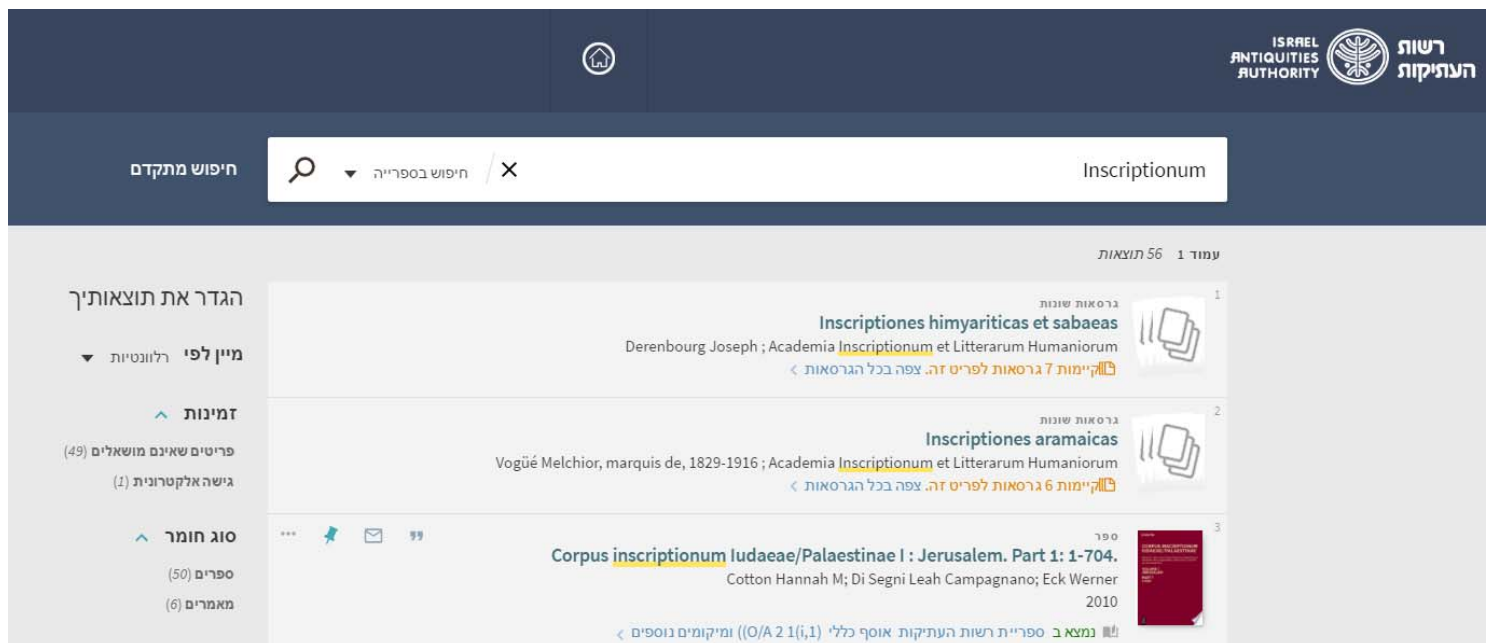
ISRAEL ANTIQUITIES AUTHORITY
רשות העתיקות

Inscriptionum
חיפוש בספרייה
חיפוש מתקדם

עמוד 1 56 תוצאות

הגדר את תוצאותיך

מיין לפי רלוונטיות

זמינות
פריטים שאינם מושאלים (49)
גישה אלקטרונית (1)

סוג חומר
ספרים (50)
מאמרים (6)

1
גרסאות שונות
Inscriptiones himyariticas et sabaeas
Derenbourg Joseph ; Academia Inscriptionum et Litterarum Humaniorum
קיימות 7 גרסאות לפריט זה. צפה בכל הגרסאות

2
גרסאות שונות
Inscriptiones aramaicas
Vogüé Melchior, marquis de, 1829-1916 ; Academia Inscriptionum et Litterarum Humaniorum
קיימות 6 גרסאות לפריט זה. צפה בכל הגרסאות

3
ספר
Corpus inscriptionum Iudaeae/Palaestinae I : Jerusalem. Part 1: 1-704.
Cotton Hannah M; Di Segni Leah Campagnano; Eck Werner
2010
נמצא ב ספריית רשות העתיקות אוסף כללי (O/A 2 1(i,1)) ומיקומים נוספים